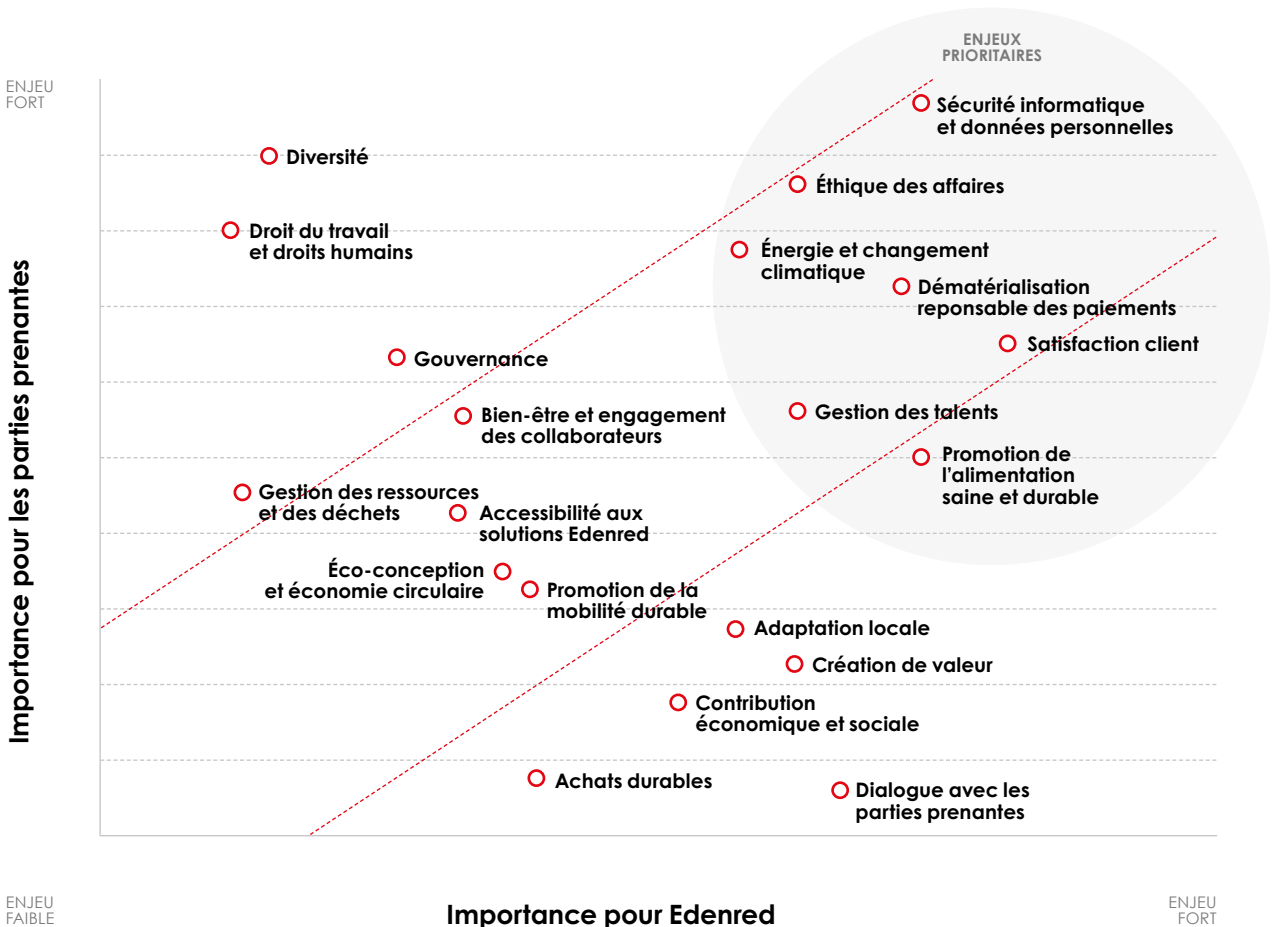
ENJEUX PRIORITAIRES

ENJEU FORT

Importance pour les parties prenantes

Sécurité informatique et données personnelles

Diversité

Éthique des affaires

Droit du travail et droits humains

Énergie et changement climatique

Dématérialisation reponsable des paiements

Satisfaction client

Gouvernance

Bien-être et engagement des collaborateurs

Gestion des talents

Promotion de l'alimentation saine et durable

Gestion des ressources et des déchets

Accessibilité aux solutions Edenred

Éco-conception et économie circulaire

Promotion de la mobilité durable

Adaptation locale

Création de valeur

Contribution économique et sociale

Achats durables

Dialogue avec les parties prenantes

ENJEU FAIBLE

Importance pour Edenred

ENJEU FORT